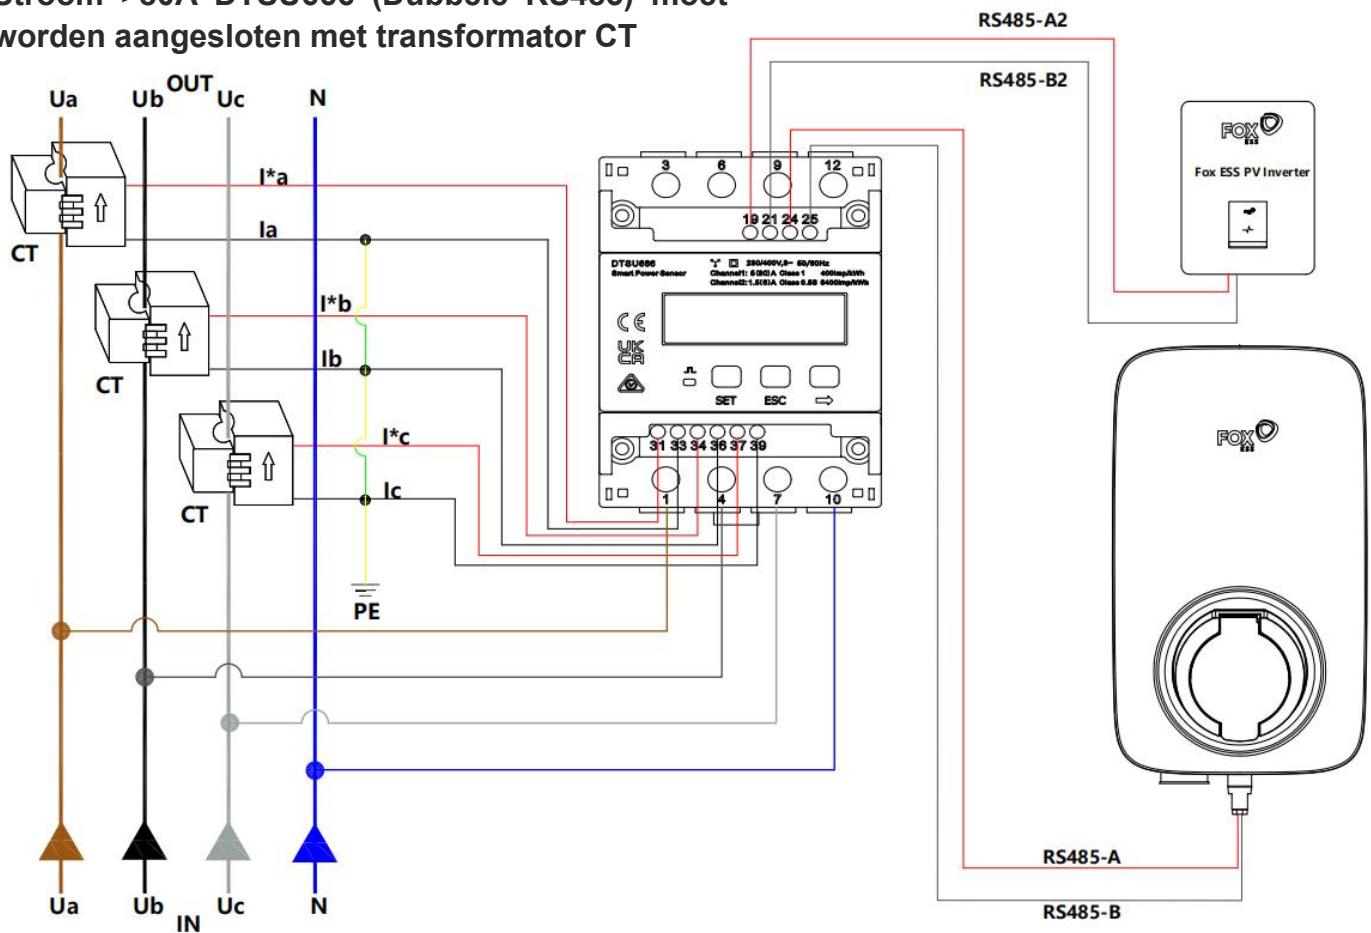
Stroom >80A DTSU666 (Dubbele RS485) moet worden aangesloten met transformator CT

RS485-A2

RS485-B2

Ua Ub OUT Uc N

I*a

Ia

CT

I*b

Ib

CT

I*c

Ic

CT

PE

3 6 9 12

19 21 24 25

DTSU666
Smart Power Sensor

230/400V,3~ 50/60Hz
Channel1: 5(80)A Class 1 400imp/kWh
Channel2: 1.5(6)A Class 0.5S 6400imp/kWh

CE
UK CA

SET ESC ⇨

31 33 34 36 37 39

1 4 7 10

FOX ESS

Fox ESS PV Inverter

FOX ESS

RS485-A

RS485-B

Ua Ub IN Uc N